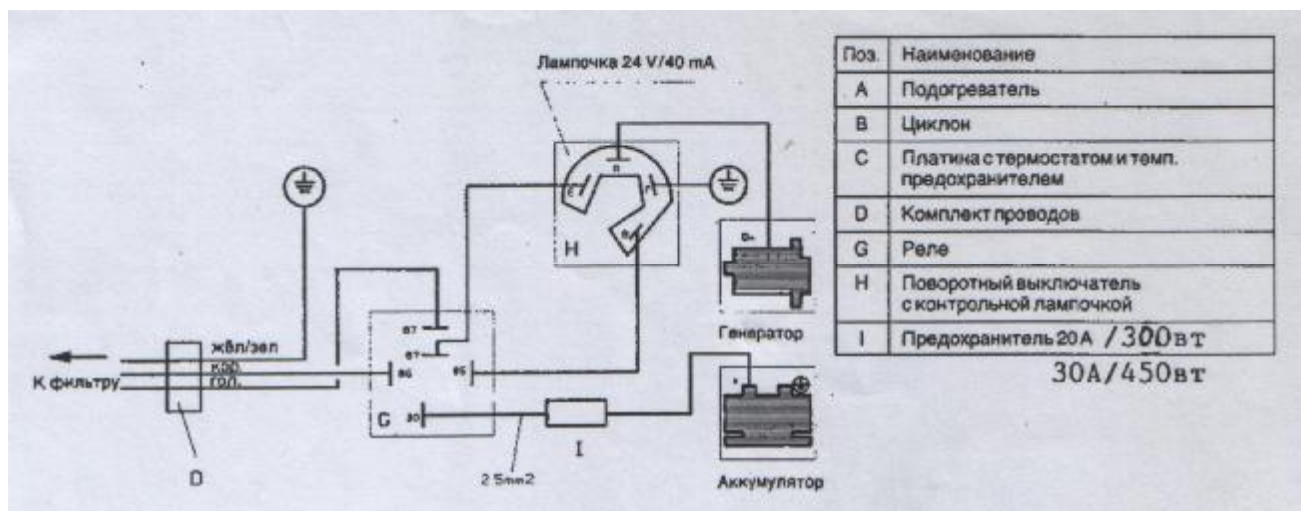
Лампочка 24 V/40 mA

H

D+

Генератор

+

Аккумулятор

жёл/зел
коp.
гол.

К фильтру

D

87
87a
86
85
30

G

I

2.5mm2

| Поз. | Наименование |
|---|---|
| A | Подогреватель |
| B | Циклон |
| C | Платина с термостатом и темп. предохранителем |
| D | Комплект проводов |
| G | Реле |
| H | Поворотный выключатель с контрольной лампочкой |
| I | Предохранитель 20A /300вт |

30A/450вт